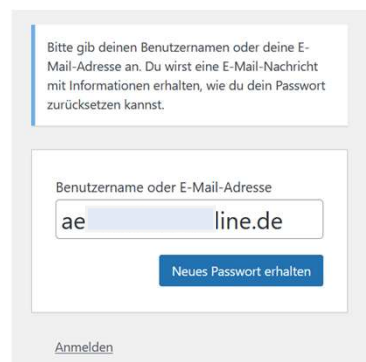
Bitte gib deinen Benutzernamen oder deine E-Mail-Adresse an. Du wirst eine E-Mail-Nachricht mit Informationen erhalten, wie du dein Passwort zurücksetzen kannst.

Benutzername oder E-Mail-Adresse

ae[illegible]line.de

Neues Passwort erhalten

Anmelden